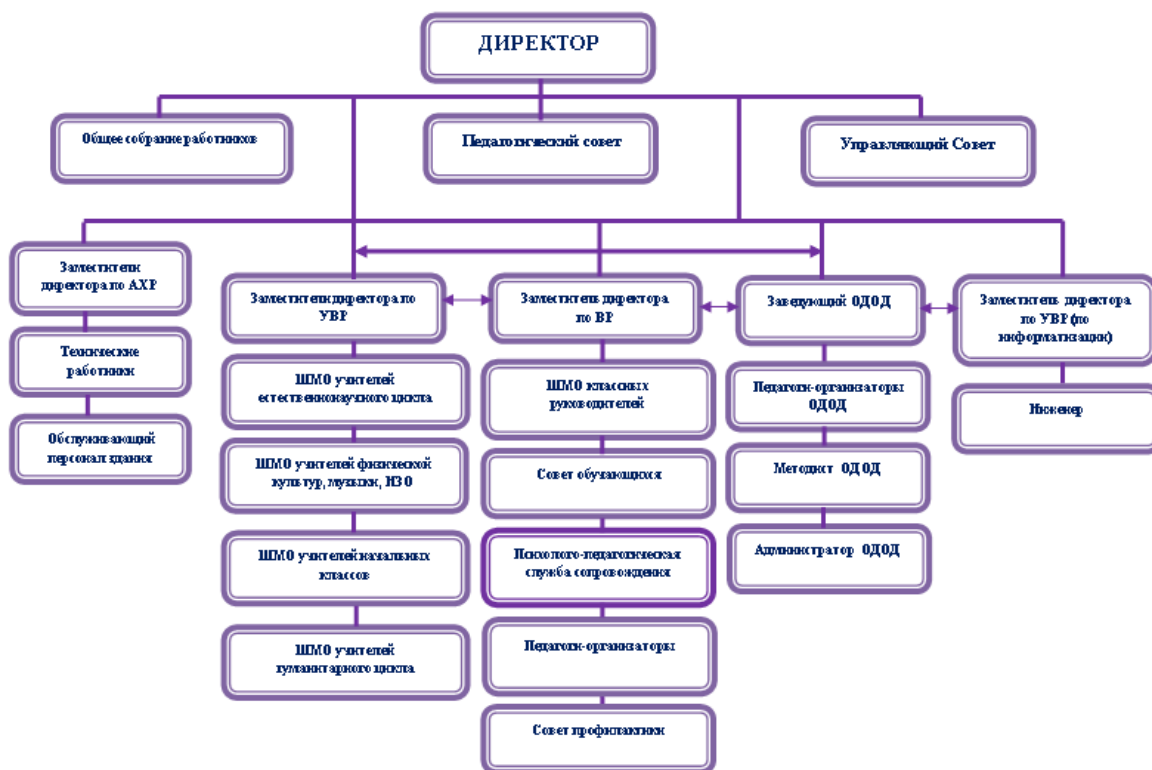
ДИРЕКТОР

Общее собрание работников

Педагогический совет

Управляющий Совет

Заместитель директора по АХР

Технические работники

Обслуживающий персонал здания

Заместитель директора по УВР

ШМО учителей естественнонаучного цикла

ШМО учителей физической культуры, музыки, ИЗО

ШМО учителей начальных классов

ШМО учителей гуманитарного цикла

Заместитель директора по ВР

ШМО классных руководителей

Совет обучающихся

Психолого-педагогическая служба сопровождения

Педагоги-организаторы

Совет профилактики

Заведующий ОДОД

Педагоги-организаторы ОДОД

Методист ОДОД

Администратор ОДОД

Заместитель директора по УВР (по информатизации)

Инженер